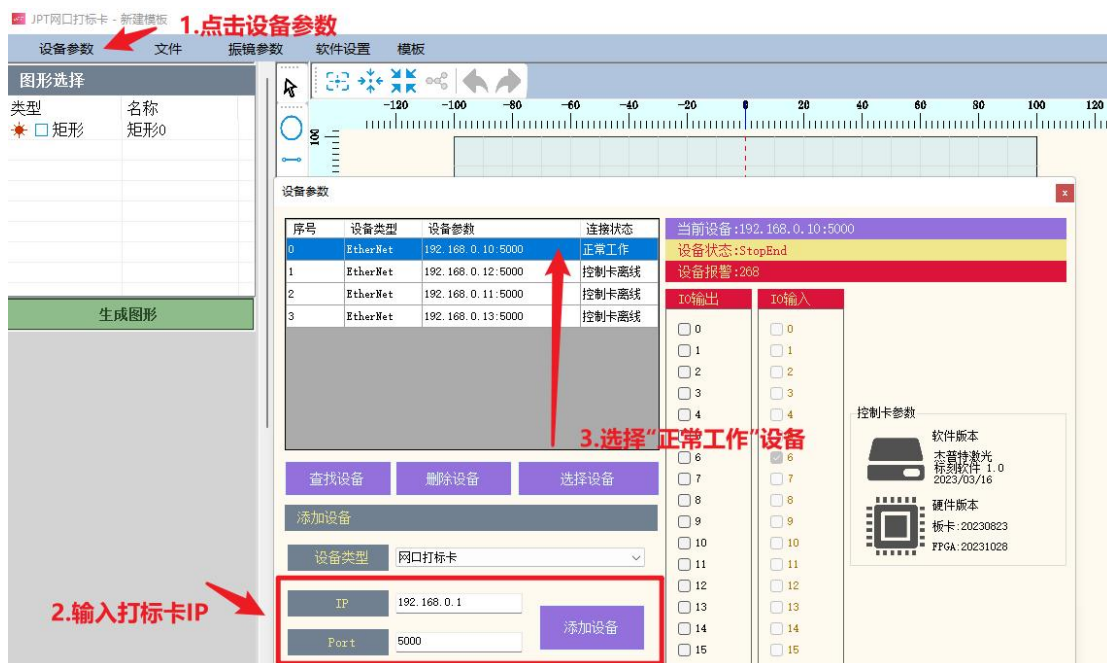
JPT网口打标卡 - 新建模板 1.点击设备参数

设备参数 文件 振镜参数 软件设置 模板

图形选择

| 类型 | 名称 |
|---|---|
| 矩形 | 矩形0 |

生成图形

-120 -100 -80 -60 -40 -20 0 20 40 60 80 100 120

100

设备参数

| 序号 | 设备类型 | 设备参数 | 连接状态 |
|---|---|---|---|
| 0 | EtherNet | 192.168.0.10:5000 | 正常工作 |
| 1 | EtherNet | 192.168.0.12:5000 | 控制卡离线 |
| 2 | EtherNet | 192.168.0.11:5000 | 控制卡离线 |
| 3 | EtherNet | 192.168.0.13:5000 | 控制卡离线 |

当前设备:192.168.0.10:5000
设备状态:StopEnd
设备报警:268

IO输出
0 1 2 3 4 6 7 8 9 10 11 12 13 14 15

IO输入
0 1 2 3 4 6 7 8 9 10 11 12 13 14 15

3.选择"正常工作"设备

控制卡参数
软件版本
杰普特激光
标刻软件 1.0
2023/03/16
硬件版本
板卡:20230823
FPGA:20231028

查找设备 删除设备 选择设备

添加设备

设备类型 网口打标卡

2.输入打标卡IP

IP 192.168.0.1
Port 5000
添加设备